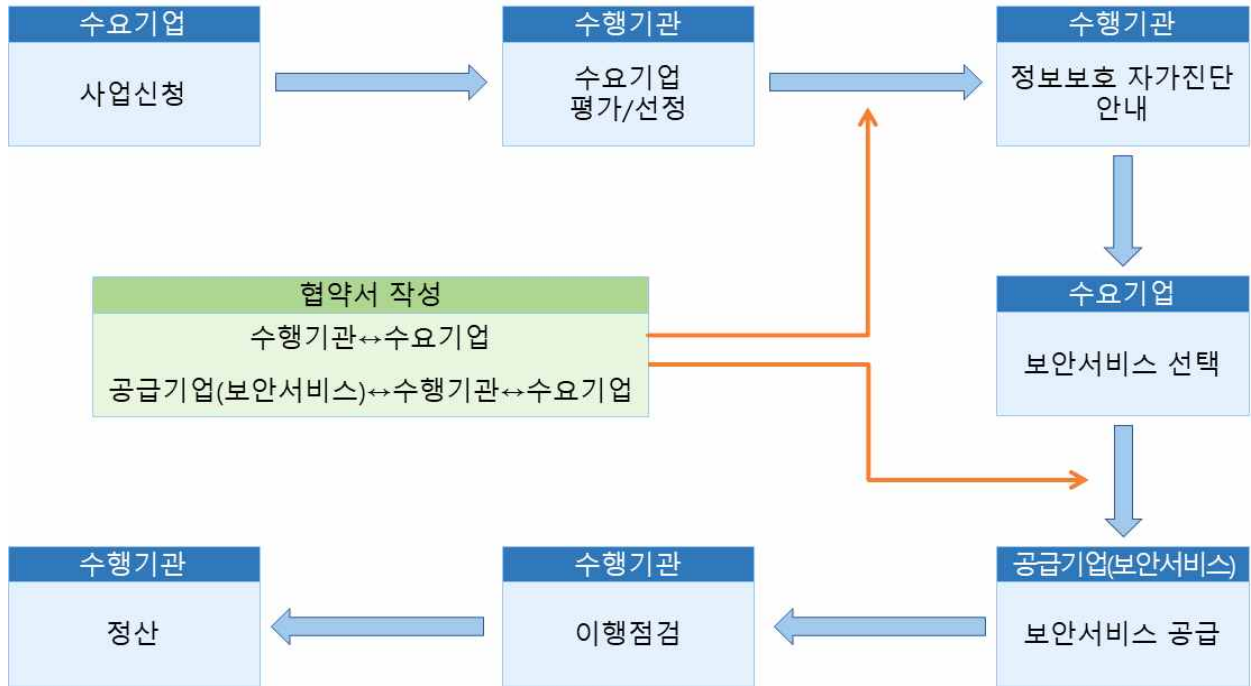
수요기업
사업신청

수행기관
수요기업
평가/선정

수행기관
정보보호 자가진단
안내

협약서 작성
수행기관↔수요기업
공급기업(보안서비스)↔수행기관↔수요기업

수요기업
보안서비스 선택

수행기관
정산

수행기관
이행점검

공급기업(보안서비스)
보안서비스 공급